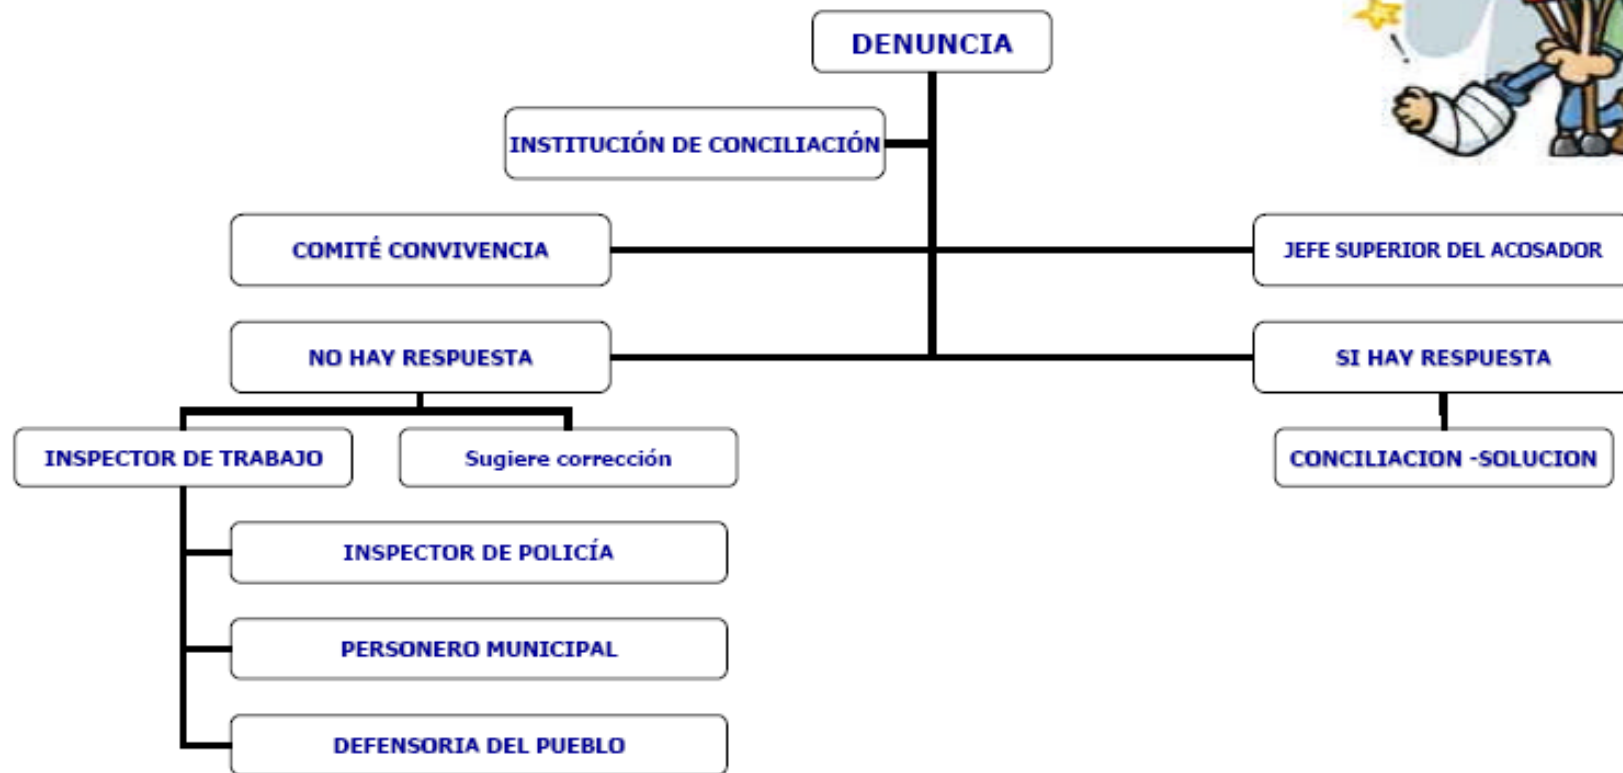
DENUNCIA

INSTITUCIÓN DE CONCILIACIÓN

COMITÉ CONVIVENCIA

JEFE SUPERIOR DEL ACOSADOR

NO HAY RESPUESTA

SI HAY RESPUESTA

INSPECTOR DE TRABAJO

Sugiere corrección

CONCILIACION -SOLUCION

INSPECTOR DE POLICÍA

PERSONERO MUNICIPAL

DEFENSORIA DEL PUEBLO